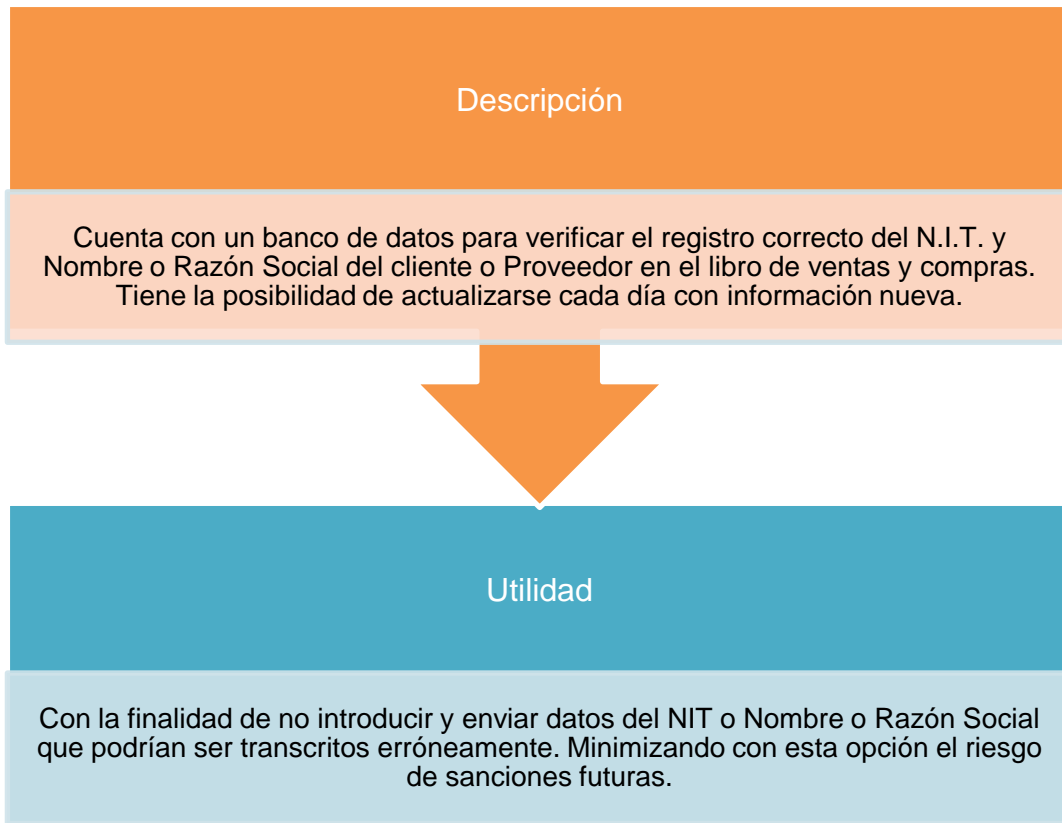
Descripción

Cuenta con un banco de datos para verificar el registro correcto del N.I.T. y Nombre o Razón Social del cliente o Proveedor en el libro de ventas y compras. Tiene la posibilidad de actualizarse cada día con información nueva.

Utilidad

Con la finalidad de no introducir y enviar datos del NIT o Nombre o Razón Social que podrían ser transcritos erróneamente. Minimizando con esta opción el riesgo de sanciones futuras.